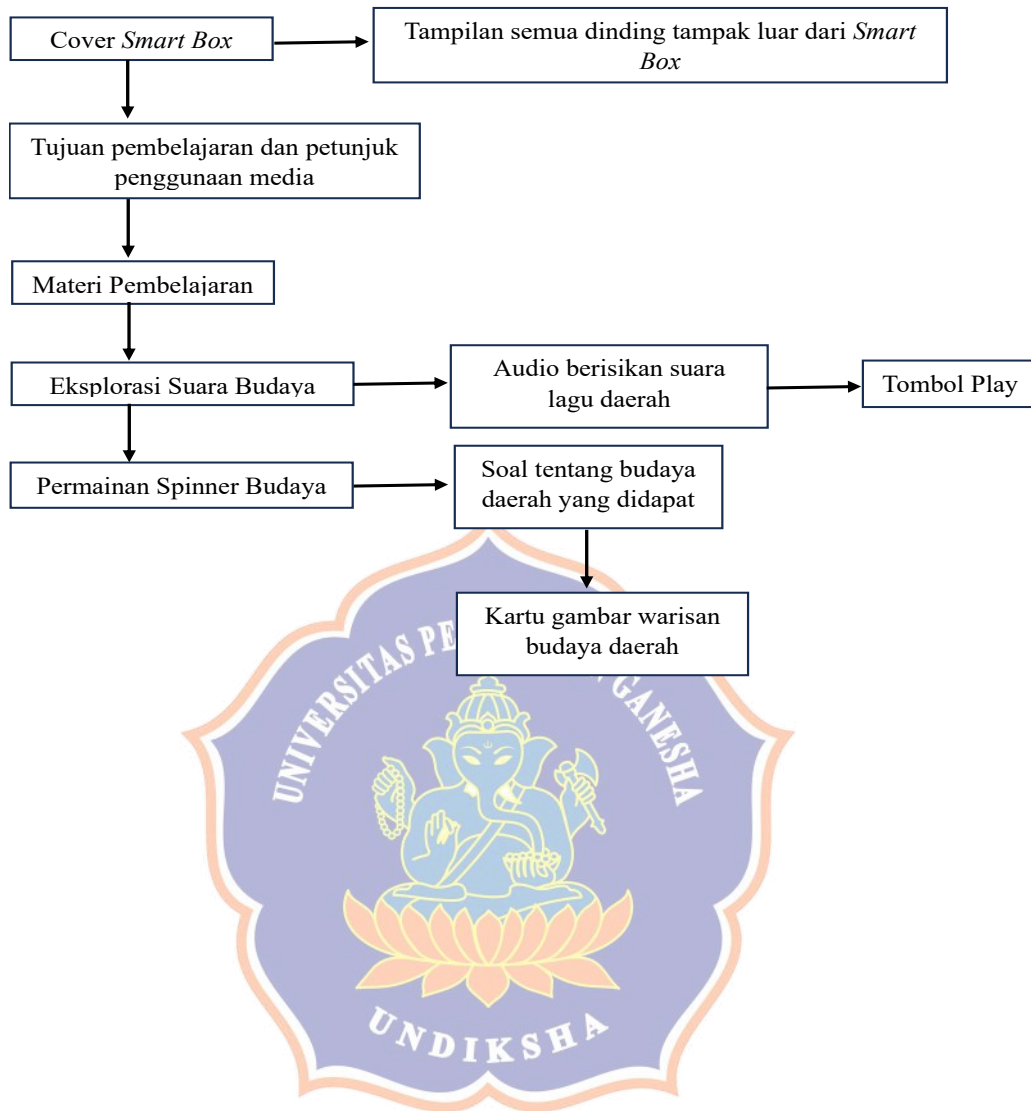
Cover *Smart Box*

Tampilan semua dinding tampak luar dari *Smart Box*

Tujuan pembelajaran dan petunjuk penggunaan media

Materi Pembelajaran

Eksplorasi Suara Budaya

Audio berisikan suara lagu daerah

Tombol Play

Permainan Spinner Budaya

Soal tentang budaya daerah yang didapat

Kartu gambar warisan budaya daerah

UNIVERSITAS PE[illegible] GANESHA

UNDIKSHA